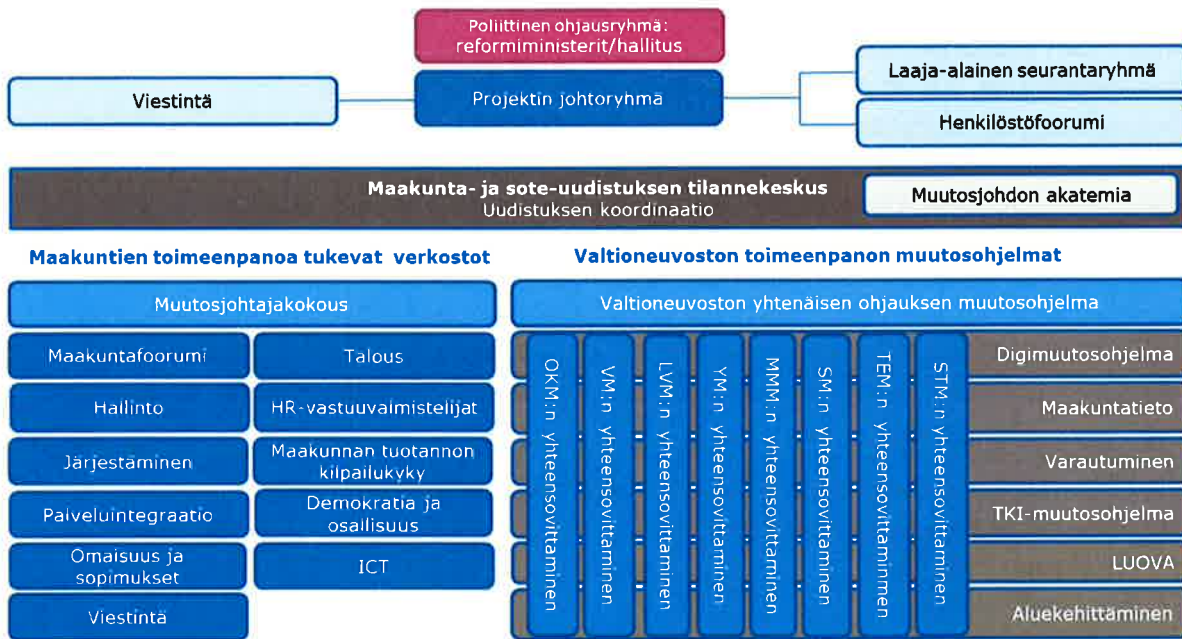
Poliittinen ohjausryhmä: reformiministerit/hallitus

Viestintä

Projektin johtoryhmä

Laaja-alainen seurantaryhmä

Henkilöstöfoorumi

Maakunta- ja sote-uudistuksen tilannekeskus
Uudistuksen koordinaatio

Muutosjohdon akatemia

Maakuntien toimeenpanoa tukevat verkostot

Valtioneuvoston toimeenpanon muutosohjelmat

Muutosjohtajakokous

Maakuntafoorumi

Talous

Hallinto

HR-vastuuvalmistelijat

Järjestäminen

Maakunnan tuotannon kilpailukyky

Palveluintegraatio

Demokratia ja osallisuus

Omaisuus ja sopimukset

ICT

Viestintä

Valtioneuvoston yhtenäisen ohjauksen muutosohjelma

OKM:n yhteensovittaminen

VM:n yhteensovittaminen

LVM:n yhteensovittaminen

YM:n yhteensovittaminen

MMM:n yhteensovittaminen

SM:n yhteensovittaminen

TEM:n yhteensovittaminen

STM:n yhteensovittaminen

Digimuutosohjelma

Maakuntatieto

Varautuminen

TKI-muutosohjelma

LUOVA

Aluekehittäminen